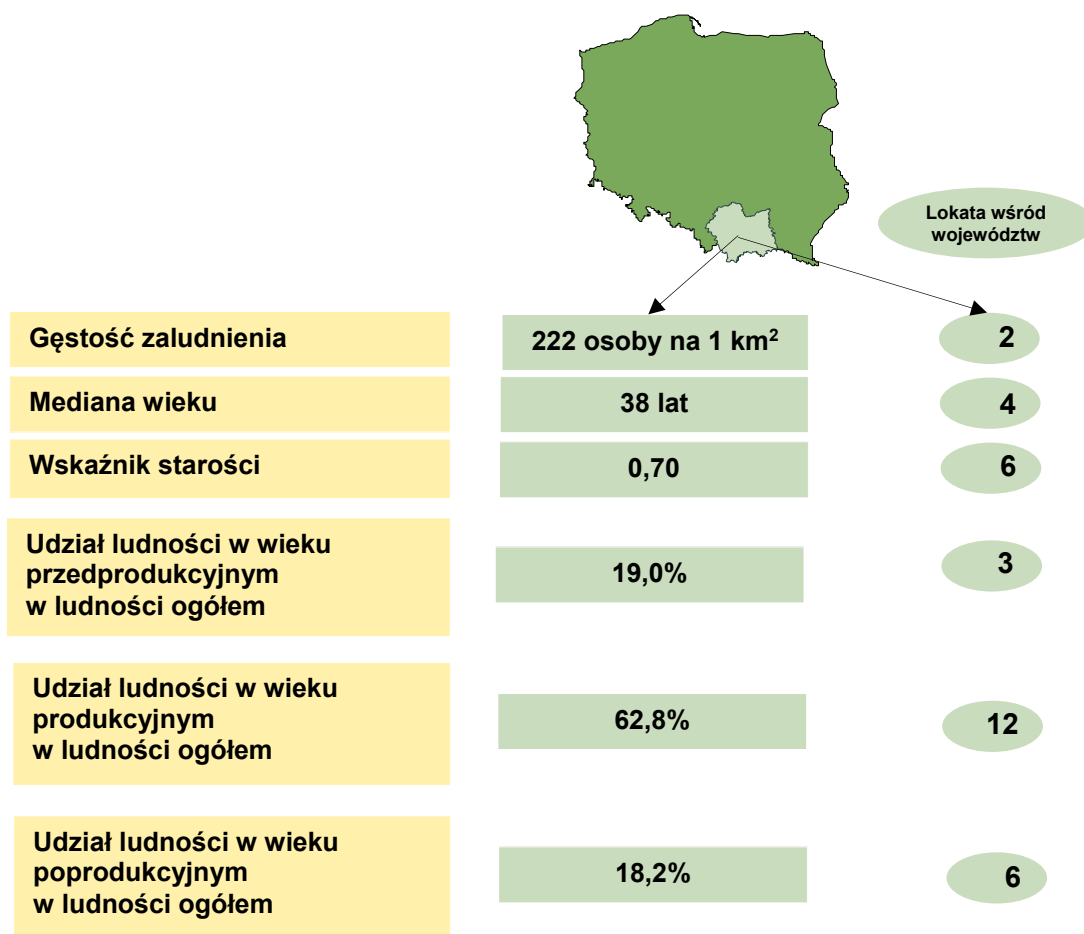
Lokata wśród województw

| | | |
|---|---|---|
| Gęstość zaludnienia | 222 osoby na 1 km$^2$ | 2 |
| Mediana wieku | 38 lat | 4 |
| Wskaźnik starości | 0,70 | 6 |
| Udział ludności w wieku przedprodukcyjnym w ludności ogółem | 19,0% | 3 |
| Udział ludności w wieku produkcyjnym w ludności ogółem | 62,8% | 12 |
| Udział ludności w wieku poprodukcyjnym w ludności ogółem | 18,2% | 6 |